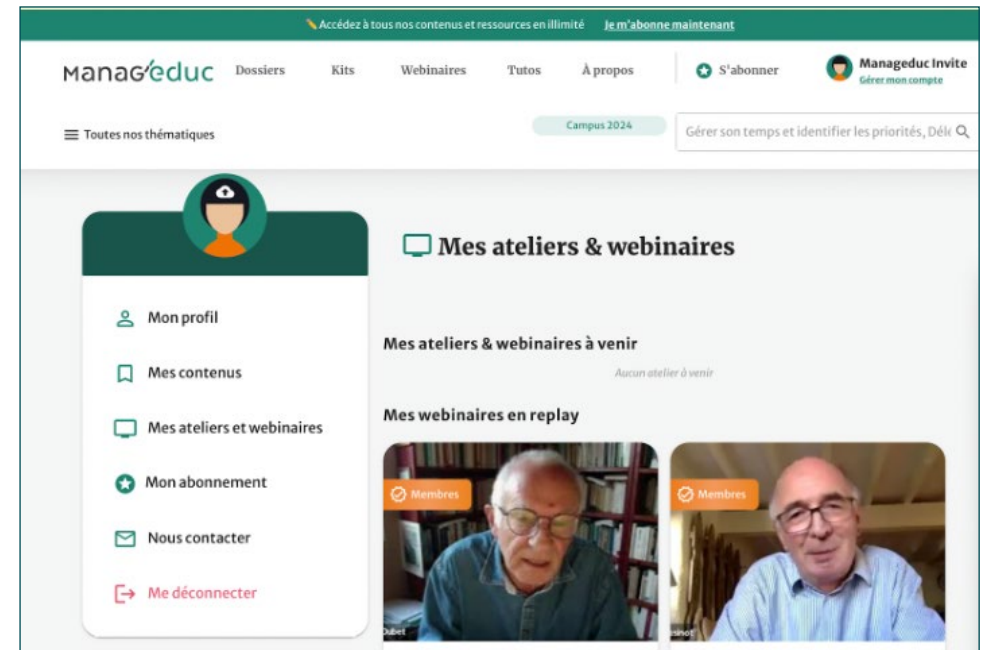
Accédez à tous nos contenus et ressources en illimité Je m'abonne maintenant

MANAGEDUC Dossiers Kits Webinaires Tutos À propos S'abonner Manageduc Invite Gérer mon compte

Toutes nos thématiques

Campus 2024

Gérer son temps et identifier les priorités, Délé

Mon profil

Mes contenus

Mes ateliers et webinaires

Mon abonnement

Nous contacter

Me déconnecter

Mes ateliers & webinaires

Mes ateliers & webinaires à venir

Aucun atelier à venir

Mes webinaires en replay

Membres

Membres

Dubet

esnot